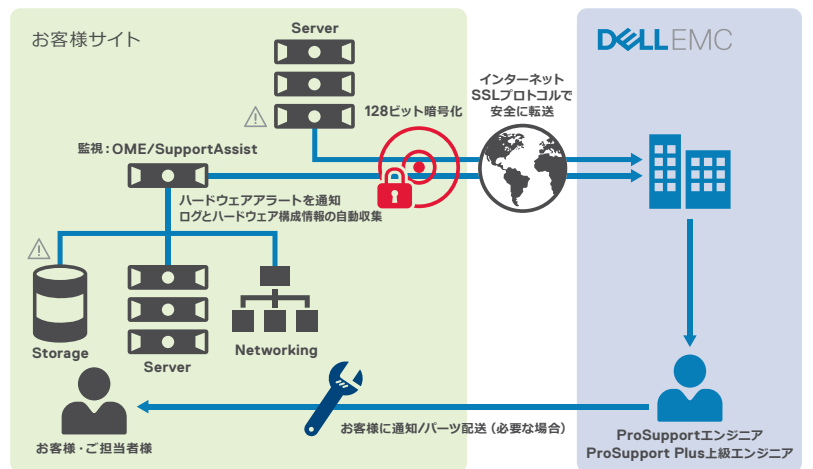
お客様サイト

Server

128ビット暗号化

インターネット
SSLプロトコルで
安全に転送

DELLEMC

監視：OME/SupportAssist

ハードウェアアラートを通知
ログとハードウェア構成情報の自動収集

Storage

Server

Networking

お客様・ご担当者様

お客様に通知/パーツ配送（必要な場合）

ProSupportエンジニア
ProSupport Plus上級エンジニア